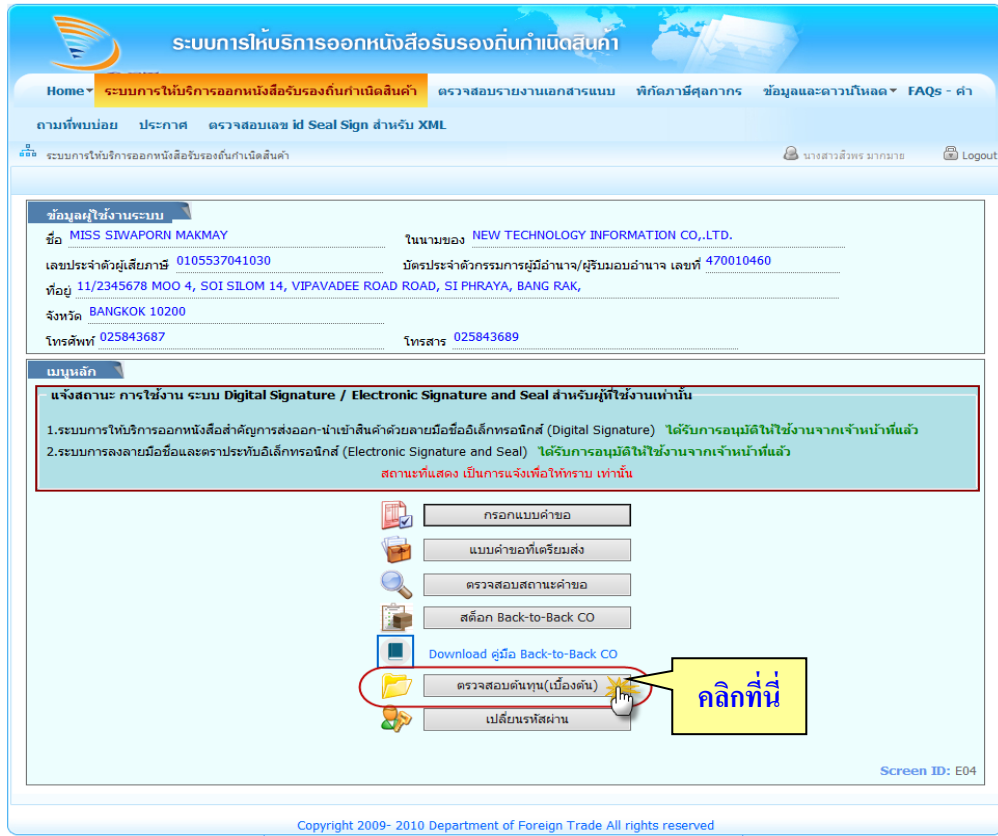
ระบบการให้บริการออกหนังสือรับรองถิ่นกำเนิดสินค้า

Home▾ ระบบการให้บริการออกหนังสือรับรองถิ่นกำเนิดสินค้า ตรวจสอบรายงานเอกสารแบบ พิกัดภาษีศุลกากร ข้อมูลและดาวน์โหลด▾ FAQs - คำถามที่พบบ่อย ประกาศ ตรวจสอบเลข id Seal Sign สำหรับ XML

ระบบการให้บริการออกหนังสือรับรองถิ่นกำเนิดสินค้า

นางสาวศิวพร มากมาย Logout

ข้อมูลผู้ใช้งานระบบ

ชื่อ MISS SIWAPORN MAKMAY

ในนามของ NEW TECHNOLOGY INFORMATION CO,.LTD.

เลขประจำตัวผู้เสียภาษี 0105537041030

บัตรประจำตัวกรรมการผู้มีอำนาจ/ผู้รับมอบอำนาจ เลขที่ 470010460

ที่อยู่ 11/2345678 MOO 4, SOI SILOM 14, VIPAVADEE ROAD ROAD, SI PHRAYA, BANG RAK,

จังหวัด BANGKOK 10200

โทรศัพท์ 025843687

โทรสาร 025843689

เมนูหลัก

แจ้งสถานะ การใช้งาน ระบบ Digital Signature / Electronic Signature and Seal สำหรับผู้ที่ใช้งานเท่านั้น

1.ระบบการให้บริการออกหนังสือสำคัญการส่งออก-นำเข้าสินค้าด้วยลายมือชื่ออิเล็กทรอนิกส์ (Digital Signature) ได้รับการอนุมัติให้ใช้งานจากเจ้าหน้าที่แล้ว

2.ระบบการลงลายมือชื่อและตราประทับอิเล็กทรอนิกส์ (Electronic Signature and Seal) ได้รับการอนุมัติให้ใช้งานจากเจ้าหน้าที่แล้ว

สถานะที่แสดง เป็นการแจ้งเพื่อให้ทราบ เท่านั้น

กรอกแบบคำขอ

แบบคำขอที่เตรียมส่ง

ตรวจสอบสถานะคำขอ

สต็อก Back-to-Back CO

Download คู่มือ Back-to-Back CO

ตรวจสอบต้นทุน(เบื้องต้น)

คลิกที่นี่

เปลี่ยนรหัสผ่าน

Screen ID: E04

Copyright 2009- 2010 Department of Foreign Trade All rights reserved